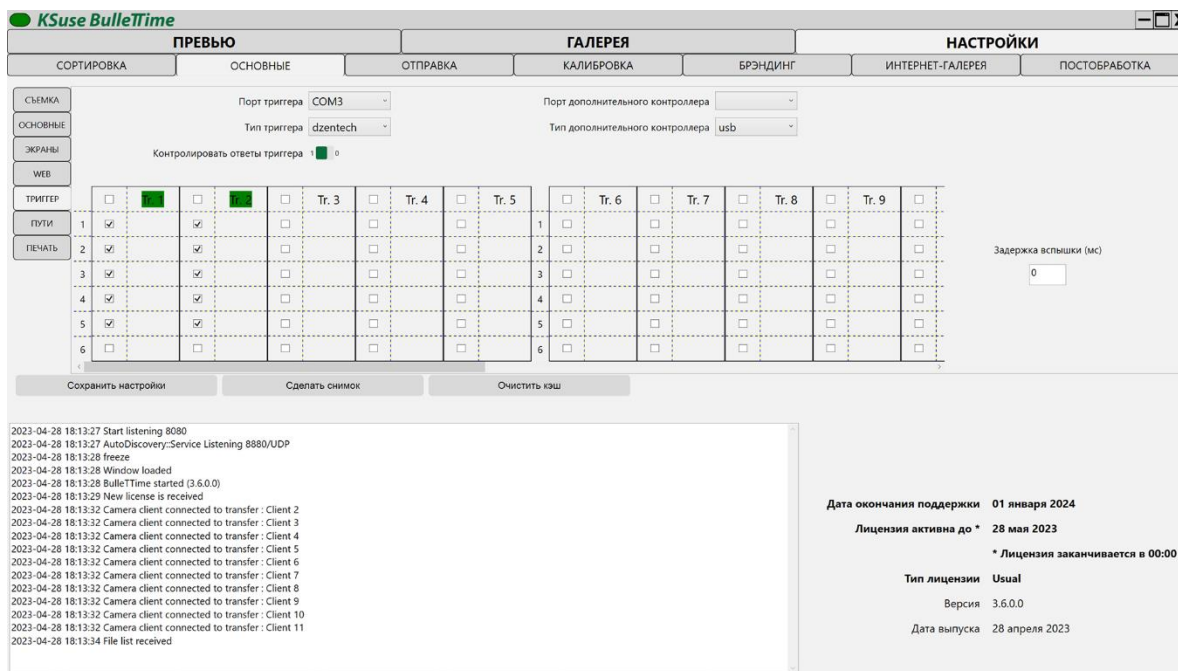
KSuse BulleTTime

ПРЕВЬЮ | ГАЛЕРЕЯ | НАСТРОЙКИ

СОРТИРОВКА | ОСНОВНЫЕ | ОТПРАВКА | КАЛИБРОВКА | БРЭНДИНГ | ИНТЕРНЕТ-ГАЛЕРЕЯ | ПОСТОБРАБОТКА

СЪЕМКА
ОСНОВНЫЕ
ЭКРАНЫ
WEB
ТРИГГЕР
ПУТИ
ПЕЧАТЬ

Порт триггера COM3
Тип триггера dzentech
Контролировать ответы триггера 1 0

Порт дополнительного контроллера
Тип дополнительного контроллера usb

| | | Tr. 1 | | Tr. 2 | | Tr. 3 | | Tr. 4 | | Tr. 5 |
|---|---|---|---|---|---|---|---|---|---|---|
| 1 | ☑ | | ☑ | | ☐ | | ☐ | | ☐ | |
| 2 | ☑ | | ☑ | | ☐ | | ☐ | | ☐ | |
| 3 | ☑ | | ☑ | | ☐ | | ☐ | | ☐ | |
| 4 | ☑ | | ☑ | | ☐ | | ☐ | | ☐ | |
| 5 | ☑ | | ☑ | | ☐ | | ☐ | | ☐ | |
| 6 | ☐ | | ☐ | | ☐ | | ☐ | | ☐ | |

| | | Tr. 6 | | Tr. 7 | | Tr. 8 | | Tr. 9 | |
|---|---|---|---|---|---|---|---|---|---|
| 1 | ☐ | | ☐ | | ☐ | | ☐ | | ☐ |
| 2 | ☐ | | ☐ | | ☐ | | ☐ | | ☐ |
| 3 | ☐ | | ☐ | | ☐ | | ☐ | | ☐ |
| 4 | ☐ | | ☐ | | ☐ | | ☐ | | ☐ |
| 5 | ☐ | | ☐ | | ☐ | | ☐ | | ☐ |
| 6 | ☐ | | ☐ | | ☐ | | ☐ | | ☐ |

Задержка вспышки (мс)
0

Сохранить настройки | Сделать снимок | Очистить кэш

2023-04-28 18:13:27 Start listening 8080
2023-04-28 18:13:27 AutoDiscovery::Service Listening 8880/UDP
2023-04-28 18:13:28 freeze
2023-04-28 18:13:28 Window loaded
2023-04-28 18:13:28 BulleTTime started (3.6.0.0)
2023-04-28 18:13:29 New license is received
2023-04-28 18:13:32 Camera client connected to transfer : Client 2
2023-04-28 18:13:32 Camera client connected to transfer : Client 3
2023-04-28 18:13:32 Camera client connected to transfer : Client 4
2023-04-28 18:13:32 Camera client connected to transfer : Client 5
2023-04-28 18:13:32 Camera client connected to transfer : Client 6
2023-04-28 18:13:32 Camera client connected to transfer : Client 7
2023-04-28 18:13:32 Camera client connected to transfer : Client 8
2023-04-28 18:13:32 Camera client connected to transfer : Client 9
2023-04-28 18:13:32 Camera client connected to transfer : Client 10
2023-04-28 18:13:32 Camera client connected to transfer : Client 11
2023-04-28 18:13:34 File list received

Дата окончания поддержки 01 января 2024
Лицензия активна до * 28 мая 2023
* Лицензия заканчивается в 00:00
Тип лицензии Usual
Версия 3.6.0.0
Дата выпуска 28 апреля 2023